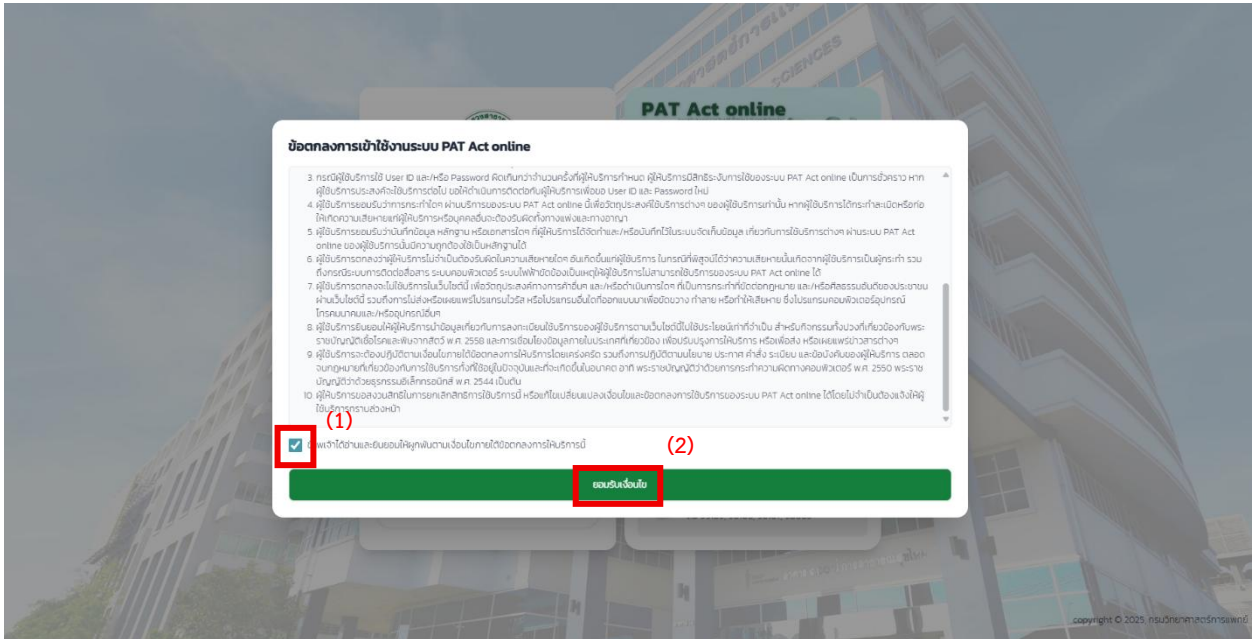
PAT Act online

ข้อตกลงการเข้าใช้งานระบบ PAT Act online

3. กรณีผู้ใช้บริการใช้ User ID และ/หรือ Password ผิดเกินกว่าจำนวนครั้งที่ผู้ให้บริการกำหนด ผู้ให้บริการมีสิทธิระงับการใช้ของระบบ PAT Act online เป็นการชั่วคราว หากผู้ใช้บริการประสงค์จะใช้บริการต่อไป ขอให้ดำเนินการติดต่อกับผู้ให้บริการเพื่อขอ User ID และ Password ใหม่

4. ผู้ใช้บริการยอมรับว่าการกระทำใดๆ ผ่านบริการของระบบ PAT Act online นี้เพื่อวัตถุประสงค์ใช้บริการต่างๆ ของผู้ใช้บริการเท่านั้น หากผู้ใช้บริการได้กระทำละเมิดหรือก่อให้เกิดความเสียหายแก่ผู้ให้บริการหรือบุคคลอื่นจะต้องรับผิดทั้งทางแพ่งและทางอาญา

5. ผู้ใช้บริการยอมรับว่าบันทึกข้อมูล หลักฐาน หรือเอกสารใดๆ ที่ผู้ให้บริการได้จัดทำและ/หรือบันทึกไว้ในระบบจัดเก็บข้อมูล เกี่ยวกับการใช้บริการต่างๆ ผ่านระบบ PAT Act online ของผู้ใช้บริการนั้นมีความถูกต้องใช้เป็นหลักฐานได้

6. ผู้ใช้บริการตกลงว่าผู้ให้บริการไม่จำเป็นต้องรับผิดในความเสียหายใดๆ อันเกิดขึ้นแก่ผู้ใช้บริการ ในกรณีที่พิสูจน์ได้ว่าความเสียหายนั้นเกิดจากผู้ใช้บริการเป็นผู้กระทำ รวมถึงกรณีระบบการติดต่อสื่อสาร ระบบคอมพิวเตอร์ ระบบไฟฟ้าขัดข้องเป็นเหตุให้ผู้ใช้บริการไม่สามารถใช้บริการของระบบ PAT Act online ได้

7. ผู้ใช้บริการตกลงจะไม่ใช้บริการในเว็บไซต์นี้ เพื่อวัตถุประสงค์ทางการค้าอื่นๆ และ/หรือดำเนินการใดๆ ที่เป็นการกระทำที่ขัดต่อกฎหมาย และ/หรือศีลธรรมอันดีของประชาชนผ่านเว็บไซต์นี้ รวมถึงการไม่ส่งหรือเผยแพร่โปรแกรมไวรัส หรือโปรแกรมอื่นใดที่ออกแบบมาเพื่อขัดขวาง ทำลาย หรือทำให้เสียหาย ซึ่งโปรแกรมคอมพิวเตอร์อุปกรณ์โทรคมนาคมและ/หรืออุปกรณ์อื่นๆ

8. ผู้ใช้บริการยินยอมให้ผู้ให้บริการนำข้อมูลเกี่ยวกับการลงทะเบียนใช้บริการของผู้ใช้บริการตามเว็บไซต์นี้ไปใช้ประโยชน์เท่าที่จำเป็น สำหรับกิจกรรมทั้งปวงที่เกี่ยวข้องกับพระราชบัญญัติเชื้อโรคและพิษจากสัตว์ พ.ศ. 2558 และการเชื่อมโยงข้อมูลภายในประเทศที่เกี่ยวข้อง เพื่อปรับปรุงการให้บริการ หรือเพื่อส่ง หรือเผยแพร่ข่าวสารต่างๆ

9. ผู้ใช้บริการจะต้องปฏิบัติตามเงื่อนไขภายใต้ข้อตกลงการให้บริการโดยเคร่งครัด รวมถึงการปฏิบัติตามนโยบาย ประกาศ คำสั่ง ระเบียบ และข้อบังคับของผู้ให้บริการ ตลอดจนกฎหมายที่เกี่ยวข้องกับการใช้บริการทั้งที่ใช้อยู่ในปัจจุบันและที่จะเกิดขึ้นในอนาคต อาทิ พระราชบัญญัติว่าด้วยการกระทำความผิดทางคอมพิวเตอร์ พ.ศ. 2550 พระราชบัญญัติว่าด้วยธุรกรรมอิเล็กทรอนิกส์ พ.ศ. 2544 เป็นต้น

10. ผู้ให้บริการขอสงวนสิทธิในการยกเลิกสิทธิการใช้บริการนี้ หรือแก้ไขเปลี่ยนแปลงเงื่อนไขและข้อตกลงการใช้บริการของระบบ PAT Act online ได้โดยไม่จำเป็นต้องแจ้งให้ผู้ใช้บริการทราบล่วงหน้า

(1)

ข้าพเจ้าได้อ่านและยินยอมให้ผูกพันตามเงื่อนไขภายใต้ข้อตกลงการให้บริการนี้

(2)

ยอมรับเงื่อนไข

copyright © 2025 กรมวิทยาศาสตร์การแพทย์